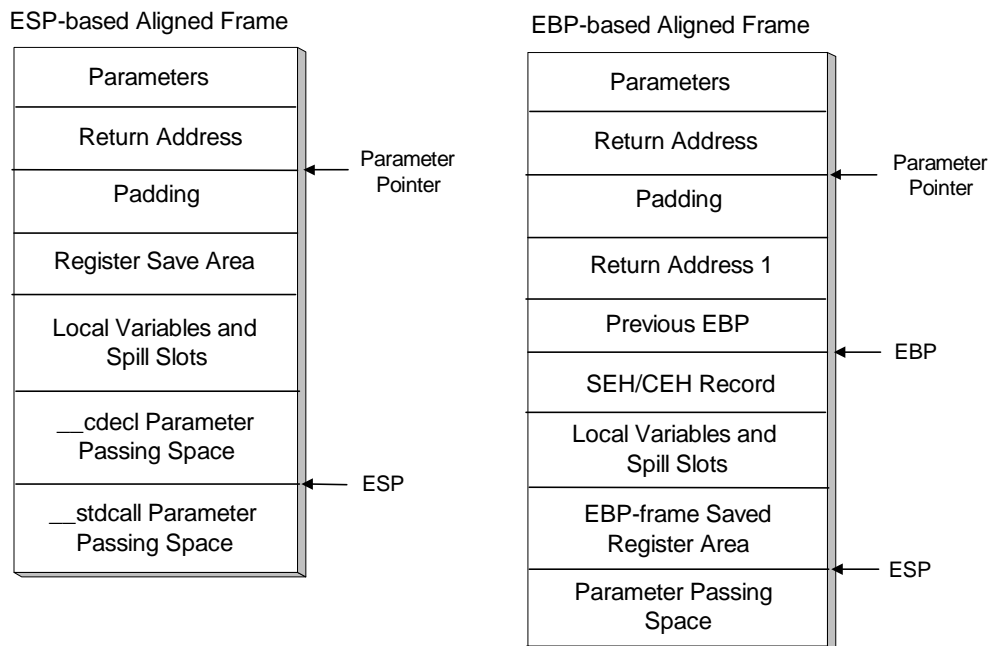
ESP-based Aligned Frame

Parameters

Return Address

Parameter Pointer

Padding

Register Save Area

Local Variables and Spill Slots

__cdecl Parameter Passing Space

ESP

__stdcall Parameter Passing Space

EBP-based Aligned Frame

Parameters

Return Address

Parameter Pointer

Padding

Return Address 1

Previous EBP

EBP

SEH/CEH Record

Local Variables and Spill Slots

EBP-frame Saved Register Area

ESP

Parameter Passing Space